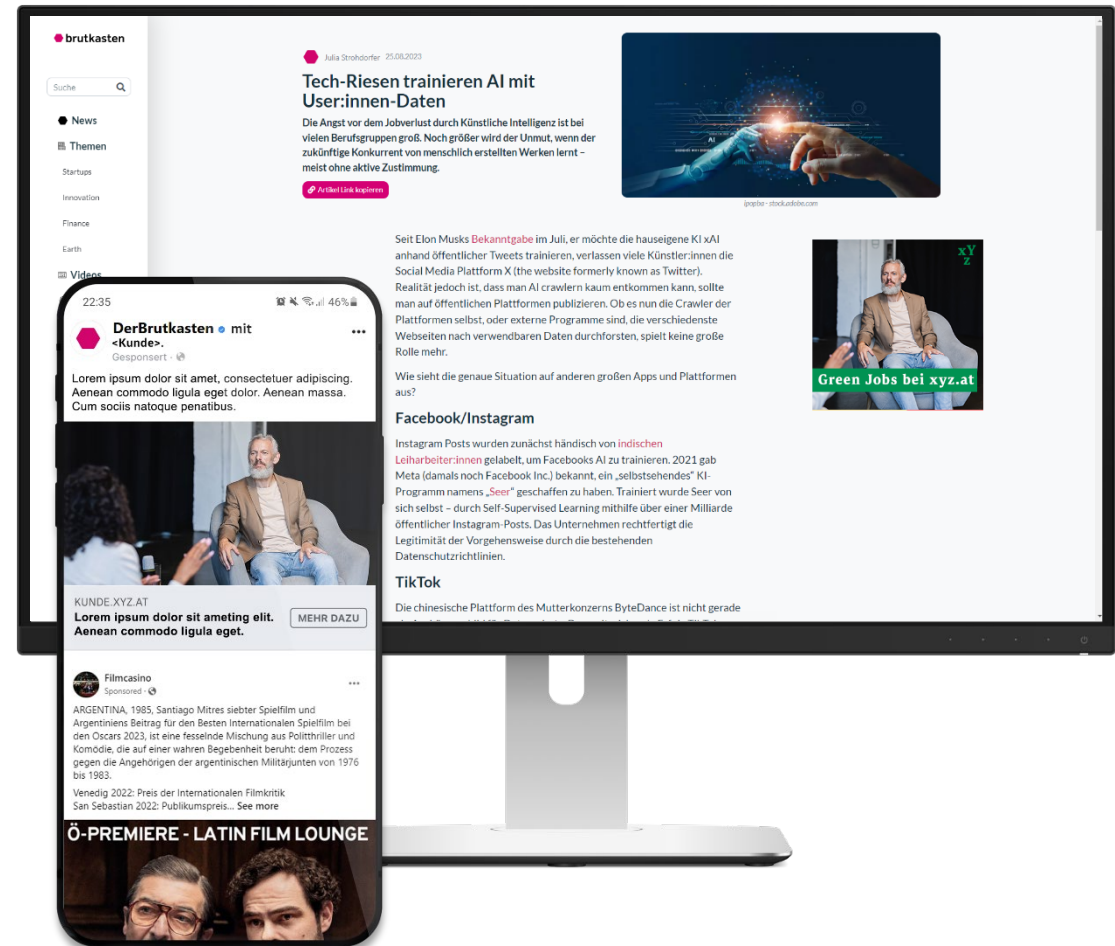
brutkasten

Suche

News
Themen
Startups
Innovation
Finance
Earth
Videos

Julia Strohdorfer 25.08.2023

Tech-Riesen trainieren AI mit User:innen-Daten

Die Angst vor dem Jobverlust durch Künstliche Intelligenz ist bei vielen Berufsgruppen groß. Noch größer wird der Unmut, wenn der zukünftige Konkurrent von menschlich erstellten Werken lernt – meist ohne aktive Zustimmung.

Artikel Link kopieren

ipopba - stock.adobe.com

Seit Elon Musks Bekanntgabe im Juli, er möchte die hauseigene KI xAI anhand öffentlicher Tweets trainieren, verlassen viele Künstler:innen die Social Media Plattform X (the website formerly known as Twitter). Realität jedoch ist, dass man AI crawlern kaum entkommen kann, sollte man auf öffentlichen Plattformen publizieren. Ob es nun die Crawler der Plattformen selbst, oder externe Programme sind, die verschiedenste Webseiten nach verwendbaren Daten durchforsten, spielt keine große Rolle mehr.

Wie sieht die genaue Situation auf anderen großen Apps und Plattformen aus?

Facebook/Instagram

Instagram Posts wurden zunächst händisch von indischen Leiharbeiter:innen gelabelt, um Facebooks AI zu trainieren. 2021 gab Meta (damals noch Facebook Inc.) bekannt, ein „selbstsehendes" KI-Programm namens „Seer" geschaffen zu haben. Trainiert wurde Seer von sich selbst – durch Self-Supervised Learning mithilfe über einer Milliarde öffentlicher Instagram-Posts. Das Unternehmen rechtfertigt die Legitimität der Vorgehensweise durch die bestehenden Datenschutzrichtlinien.

TikTok

Die chinesische Plattform des Mutterkonzerns ByteDance ist nicht gerade

xYz

Green Jobs bei xyz.at

22:35 46%

DerBrutkasten mit <Kunde>.
Gesponsert

Lorem ipsum dolor sit amet, consectetuer adipiscing. Aenean commodo ligula eget dolor. Aenean massa. Cum sociis natoque penatibus.

KUNDE.XYZ.AT
Lorem ipsum dolor sit ameting elit. Aenean commodo ligula eget.
MEHR DAZU

Filmcasino
Sponsored

ARGENTINA, 1985, Santiago Mitres siebter Spielfilm und Argentiniens Beitrag für den Besten Internationalen Spielfilm bei den Oscars 2023, ist eine fesselnde Mischung aus Politthriller und Komödie, die auf einer wahren Begebenheit beruht: dem Prozess gegen die Angehörigen der argentinischen Militärjunten von 1976 bis 1983.
Venedig 2022: Preis der Internationalen Filmkritik
San Sebastian 2022: Publikumspreis... See more

Ö-PREMIERE - LATIN FILM LOUNGE